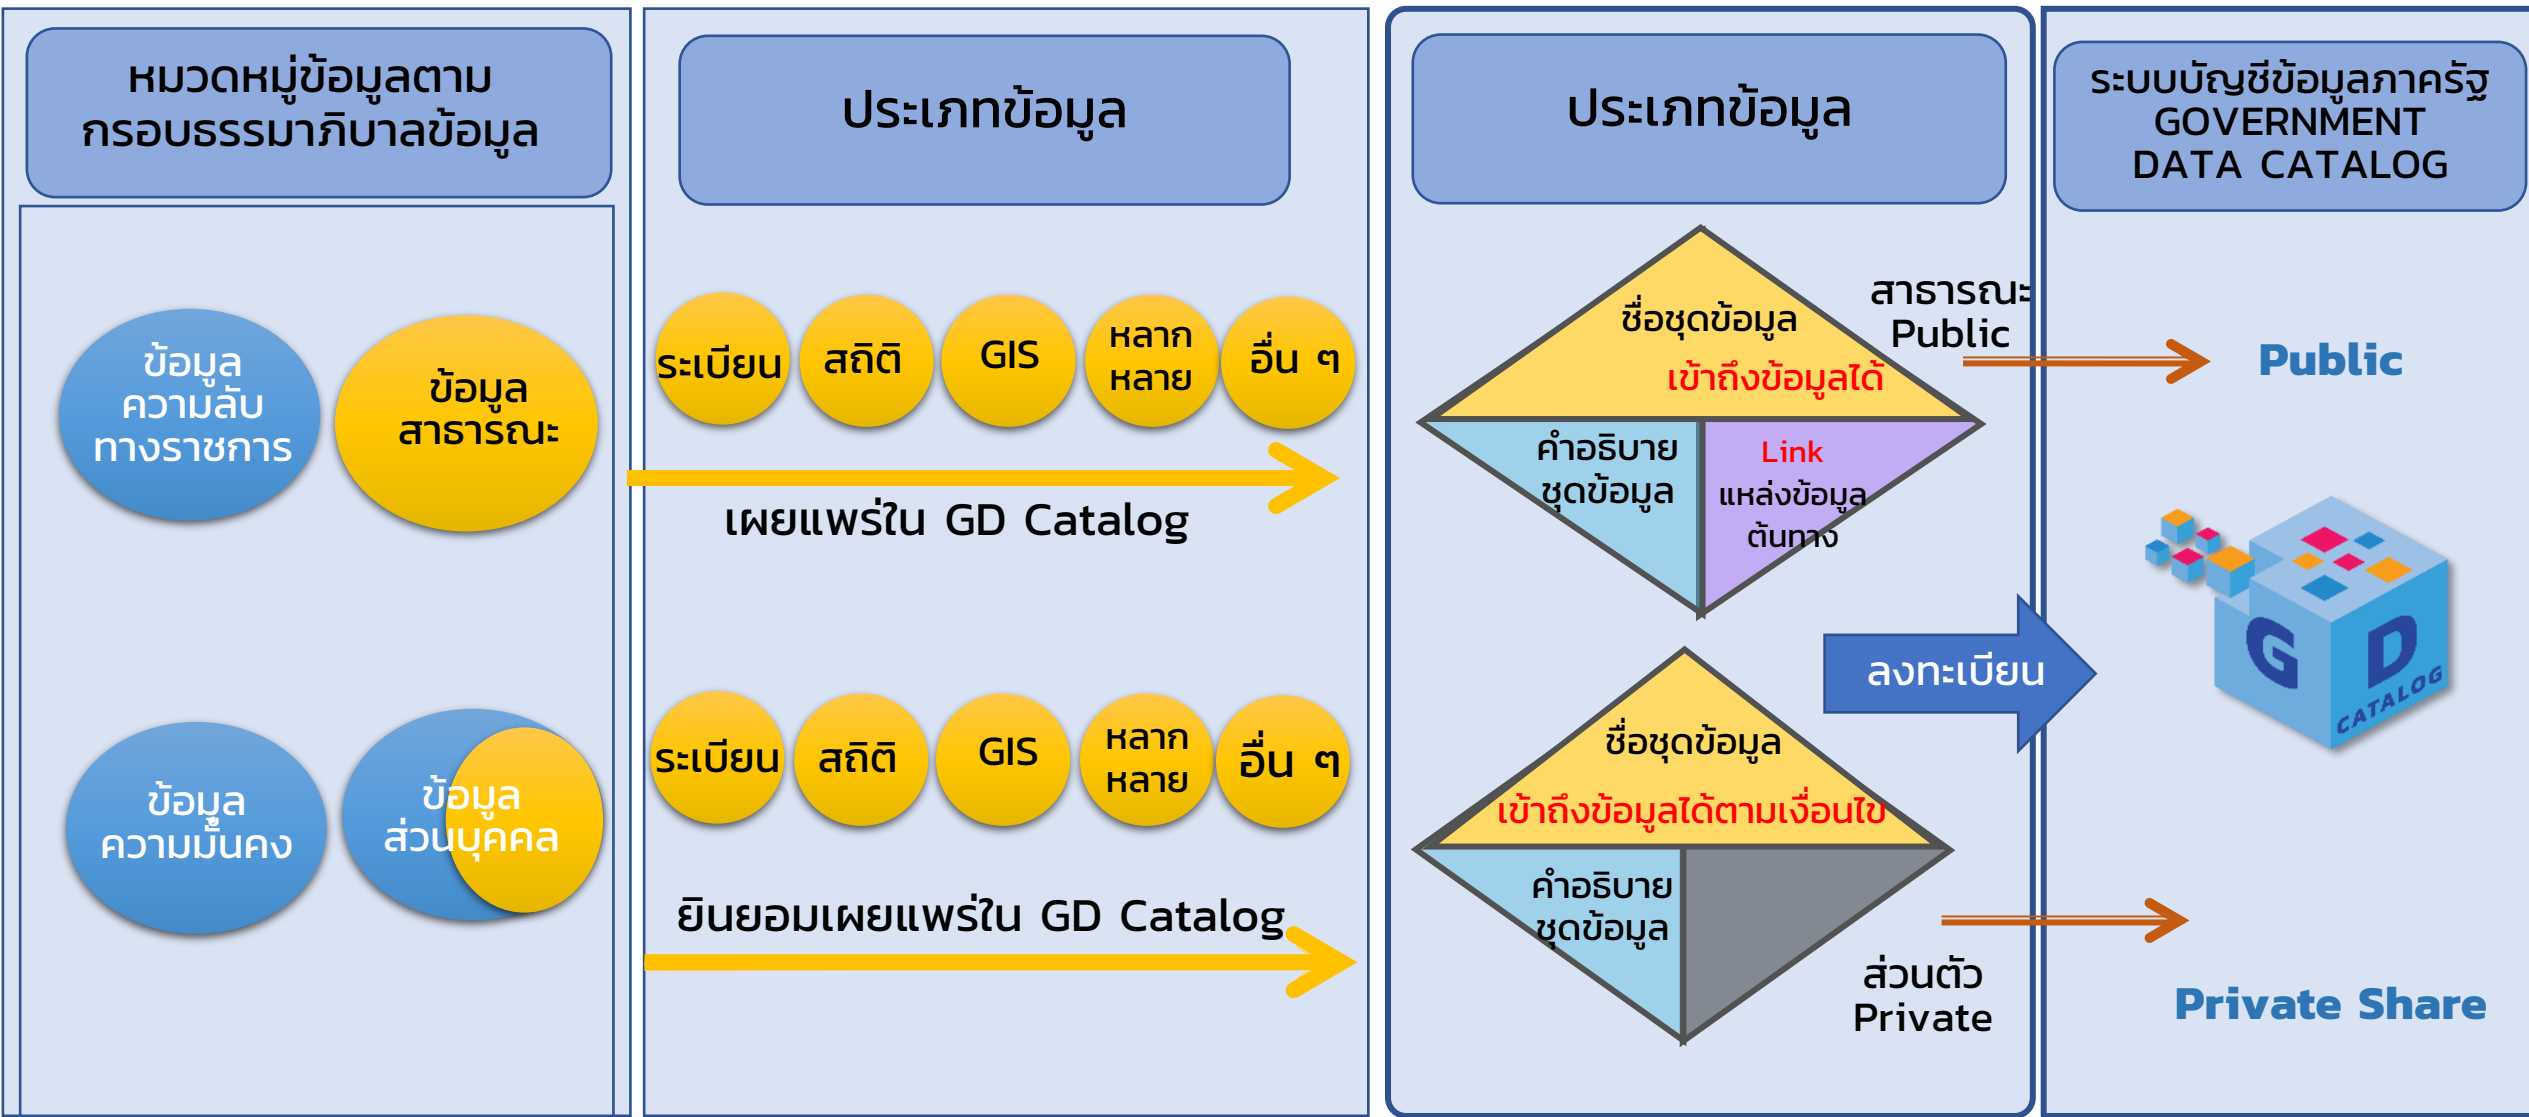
หมวดหมู่ข้อมูลตามกรอบธรรมาภิบาลข้อมูล

ข้อมูลความลับทางราชการ

ข้อมูลสาธารณะ

ข้อมูลความมั่นคง

ข้อมูลส่วนบุคคล

ประเภทข้อมูล

ระเบียน สถิติ GIS หลากหลาย อื่น ๆ

เผยแพร่ใน GD Catalog

ระเบียน สถิติ GIS หลากหลาย อื่น ๆ

ยินยอมเผยแพร่ใน GD Catalog

ประเภทข้อมูล

ชื่อชุดข้อมูล
เข้าถึงข้อมูลได้

คำอธิบายชุดข้อมูล

Link
แหล่งข้อมูลต้นทาง

สาธารณะ
Public

ลงทะเบียน

ชื่อชุดข้อมูล
เข้าถึงข้อมูลได้ตามเงื่อนไข

คำอธิบายชุดข้อมูล

ส่วนตัว
Private

ระบบบัญชีข้อมูลภาครัฐ
GOVERNMENT
DATA CATALOG

Public

G D CATALOG

Private Share